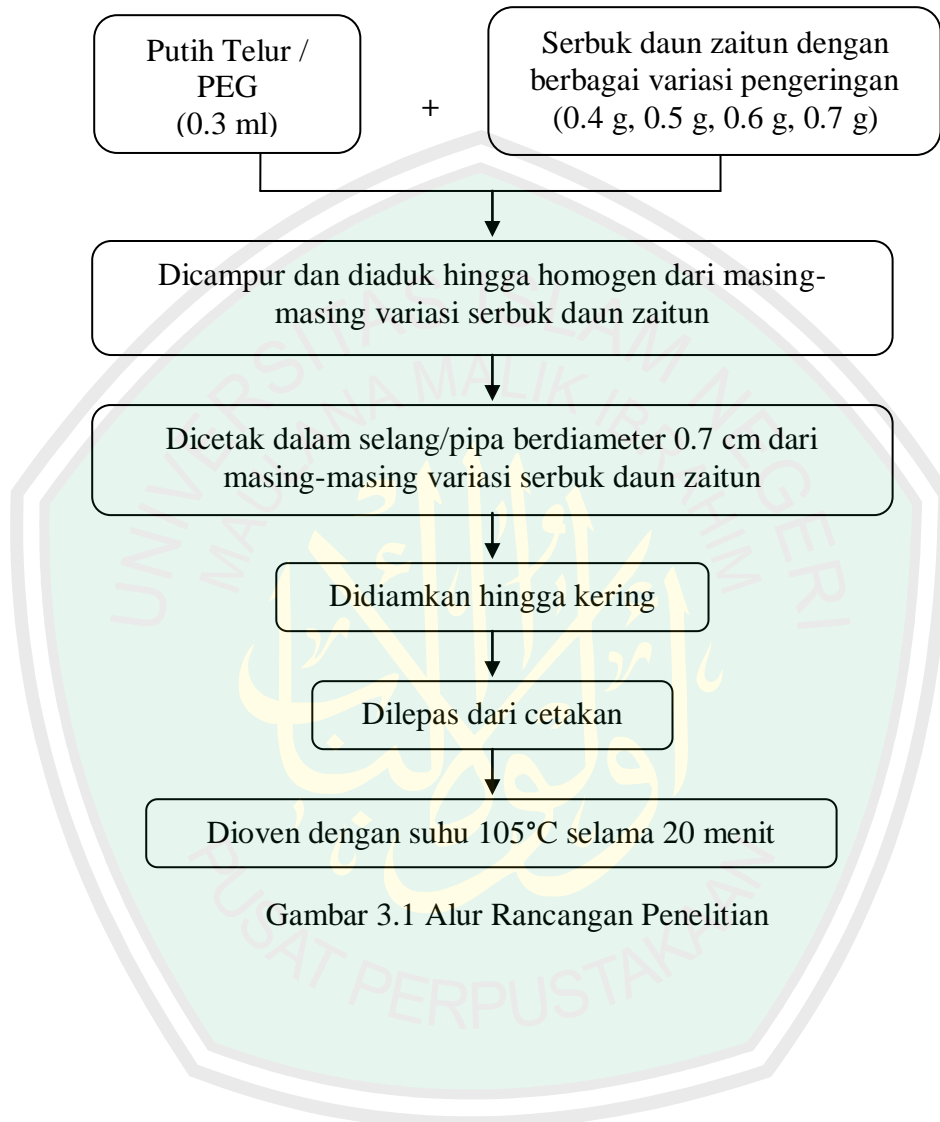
Putih Telur / PEG (0.3 ml)

+

Serbuk daun zaitun dengan berbagai variasi pengeringan (0.4 g, 0.5 g, 0.6 g, 0.7 g)

Dicampur dan diaduk hingga homogen dari masing-masing variasi serbuk daun zaitun

Dicetak dalam selang/pipa berdiameter 0.7 cm dari masing-masing variasi serbuk daun zaitun

Didiamkan hingga kering

Dilepas dari cetakan

Dioven dengan suhu 105°C selama 20 menit

Gambar 3.1 Alur Rancangan Penelitian

UNIVERSITAS ISLAM NEGERI MAULANA MALIK IBRAHIM PUSAT PERPUSTAKAAN